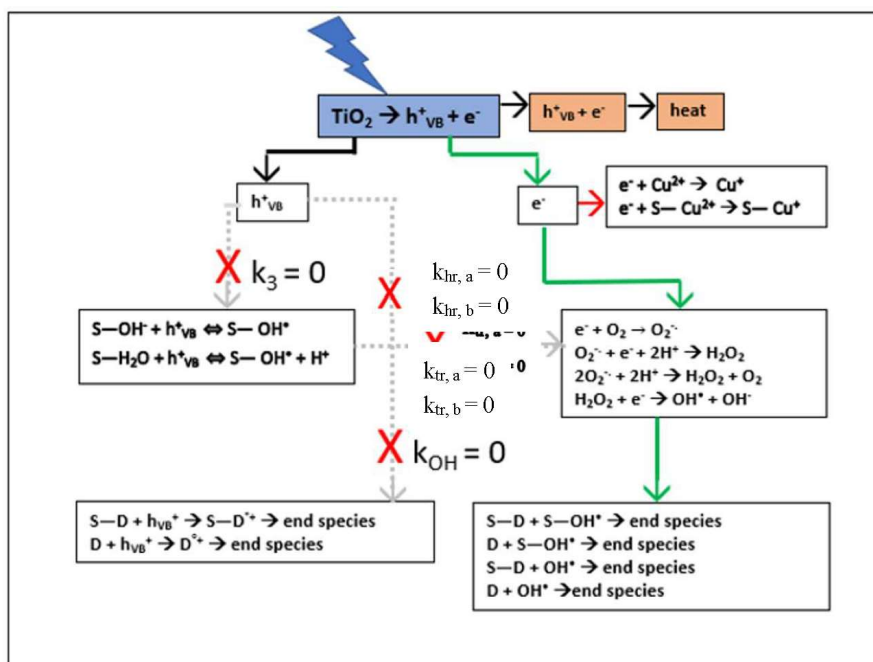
$TiO_2 \rightarrow h^+_{VB} + e^-$

$h^+_{VB} + e^-$

heat

$h^+_{VB}$

$e^-$

$e^- + Cu^{2+} \rightarrow Cu^+$
$e^- + S— Cu^{2+} \rightarrow S— Cu^+$

X $k_3 = 0$

X

$k_{hr,\,a} = 0$
$k_{hr,\,b} = 0$
X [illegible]
$k_{tr,\,a} = 0$ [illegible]
$k_{tr,\,b} = 0$

$S—OH^- + h^+_{VB} \Leftrightarrow S— OH^•$
$S—H_2O + h^+_{VB} \Leftrightarrow S— OH^• + H^+$

$e^- + O_2 \rightarrow O_2^{•-}$
$O_2^{•-} + e^- + 2H^+ \rightarrow H_2O_2$
$2O_2^{•-} + 2H^+ \rightarrow H_2O_2 + O_2$
$H_2O_2 + e^- \rightarrow OH^• + OH^-$

X $k_{OH} = 0$

$S—D + h_{VB}^+ \rightarrow S—D^{•+} \rightarrow$ end species
$D + h_{VB}^+ \rightarrow D^{•+} \rightarrow$ end species

$S—D + S—OH^• \rightarrow$ end species
$D + S—OH^• \rightarrow$ end species
$S—D + OH^• \rightarrow$ end species
$D + OH^• \rightarrow$end species